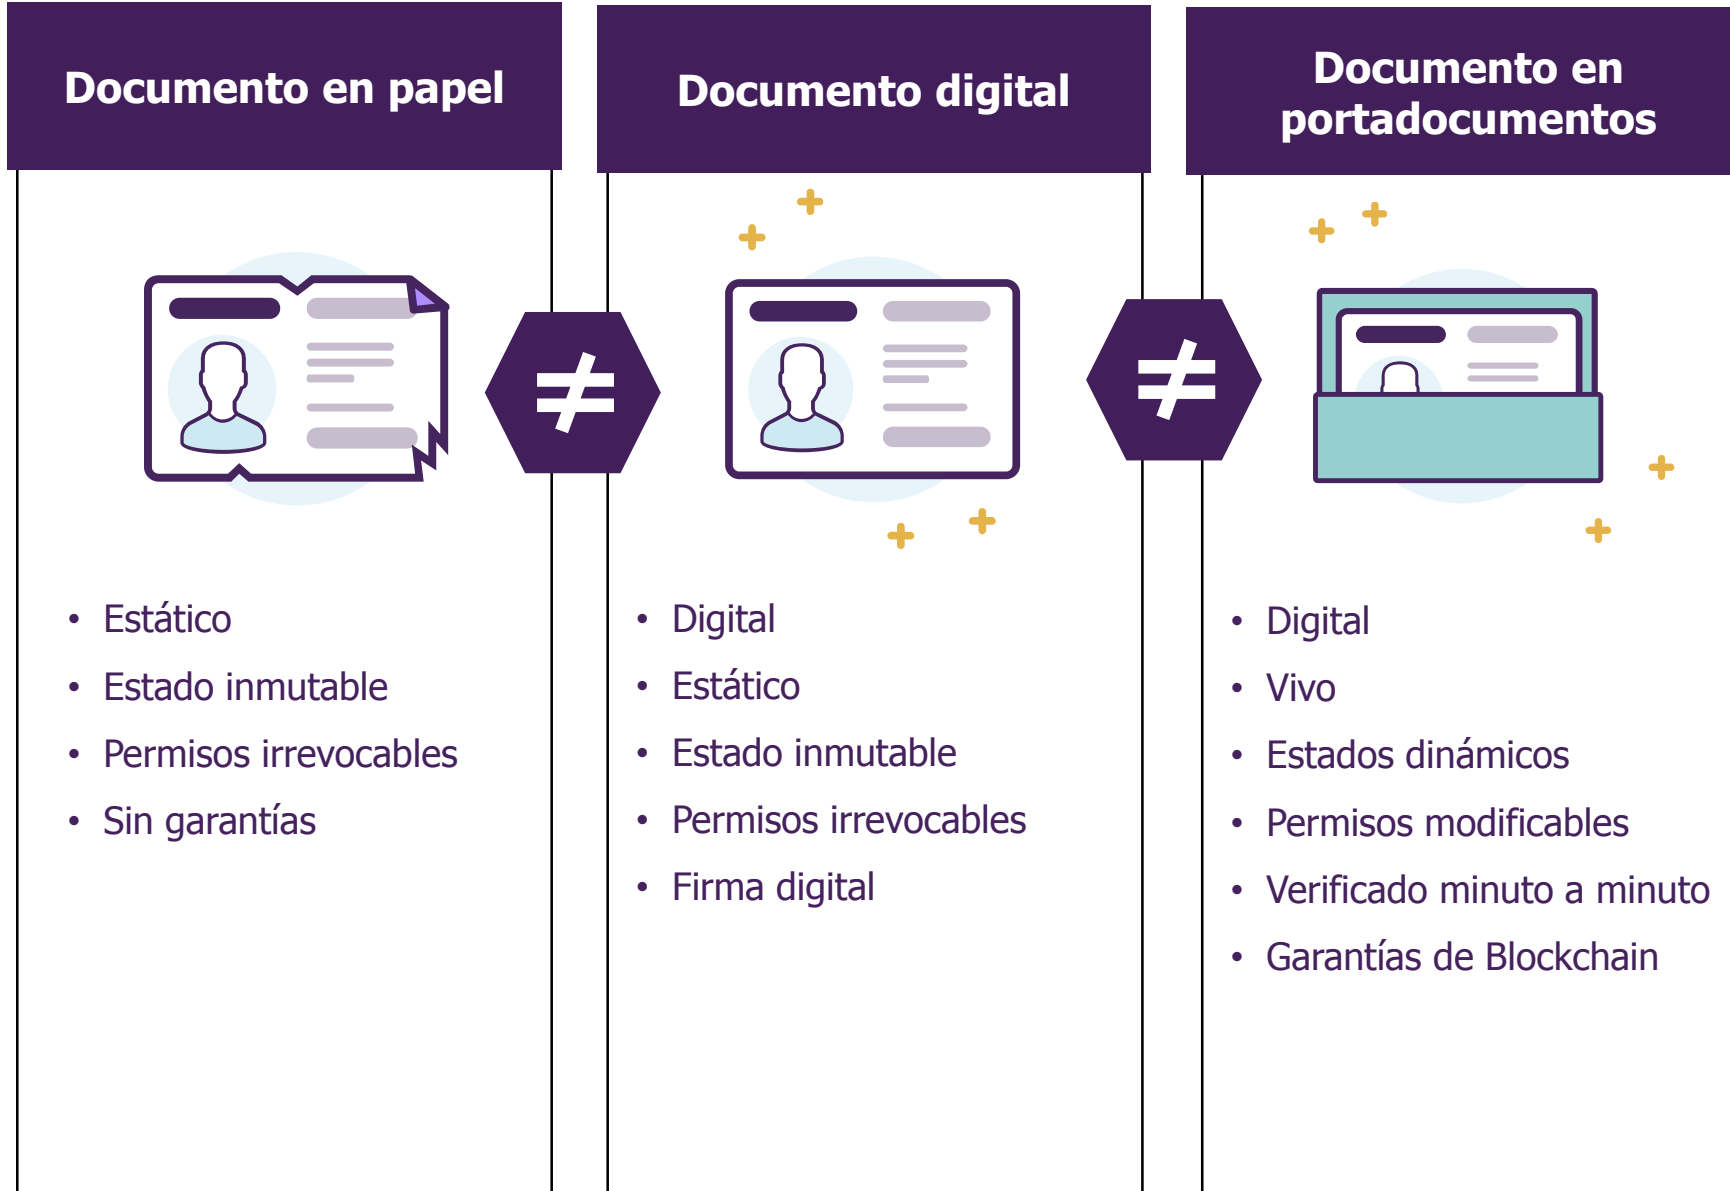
Documento en papel

- Estático
- Estado inmutable
- Permisos irrevocables
- Sin garantías

$\neq$

Documento digital

- Digital
- Estático
- Estado inmutable
- Permisos irrevocables
- Firma digital

$\neq$

Documento en portadocumentos

- Digital
- Vivo
- Estados dinámicos
- Permisos modificables
- Verificado minuto a minuto
- Garantías de Blockchain